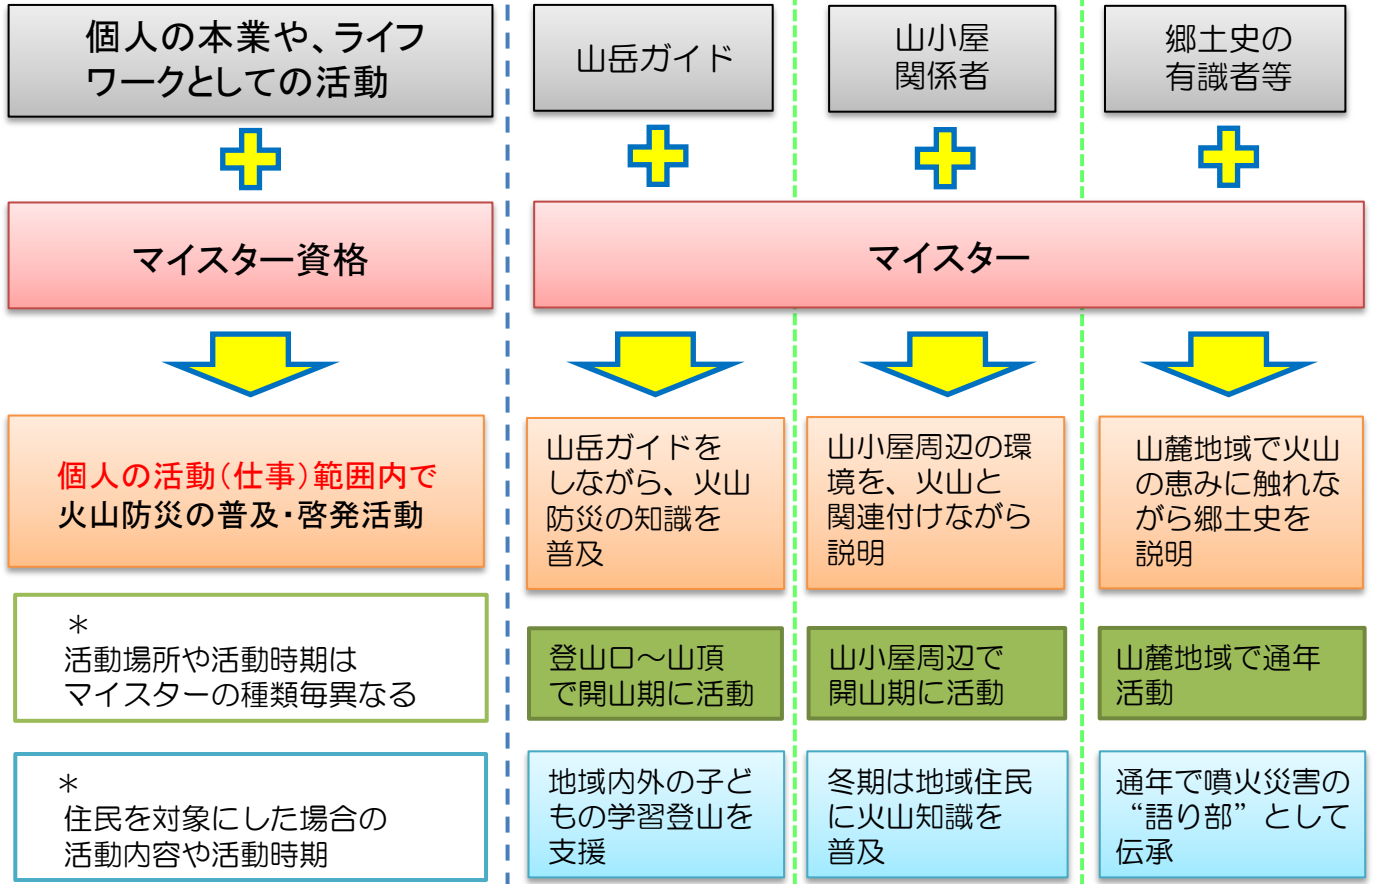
個人の本業や、ライフワークとしての活動

マイスター資格

個人の活動(仕事)範囲内で
火山防災の普及・啓発活動

＊
活動場所や活動時期は
マイスターの種類毎異なる

＊
住民を対象にした場合の
活動内容や活動時期

山岳ガイド

山小屋
関係者

郷土史の
有識者等

マイスター

山岳ガイドをしながら、火山防災の知識を普及

山小屋周辺の環境を、火山と関連付けながら説明

山麓地域で火山の恵みに触れながら郷土史を説明

登山口～山頂で開山期に活動

山小屋周辺で開山期に活動

山麓地域で通年活動

地域内外の子どもの学習登山を支援

冬期は地域住民に火山知識を普及

通年で噴火災害の“語り部”として伝承